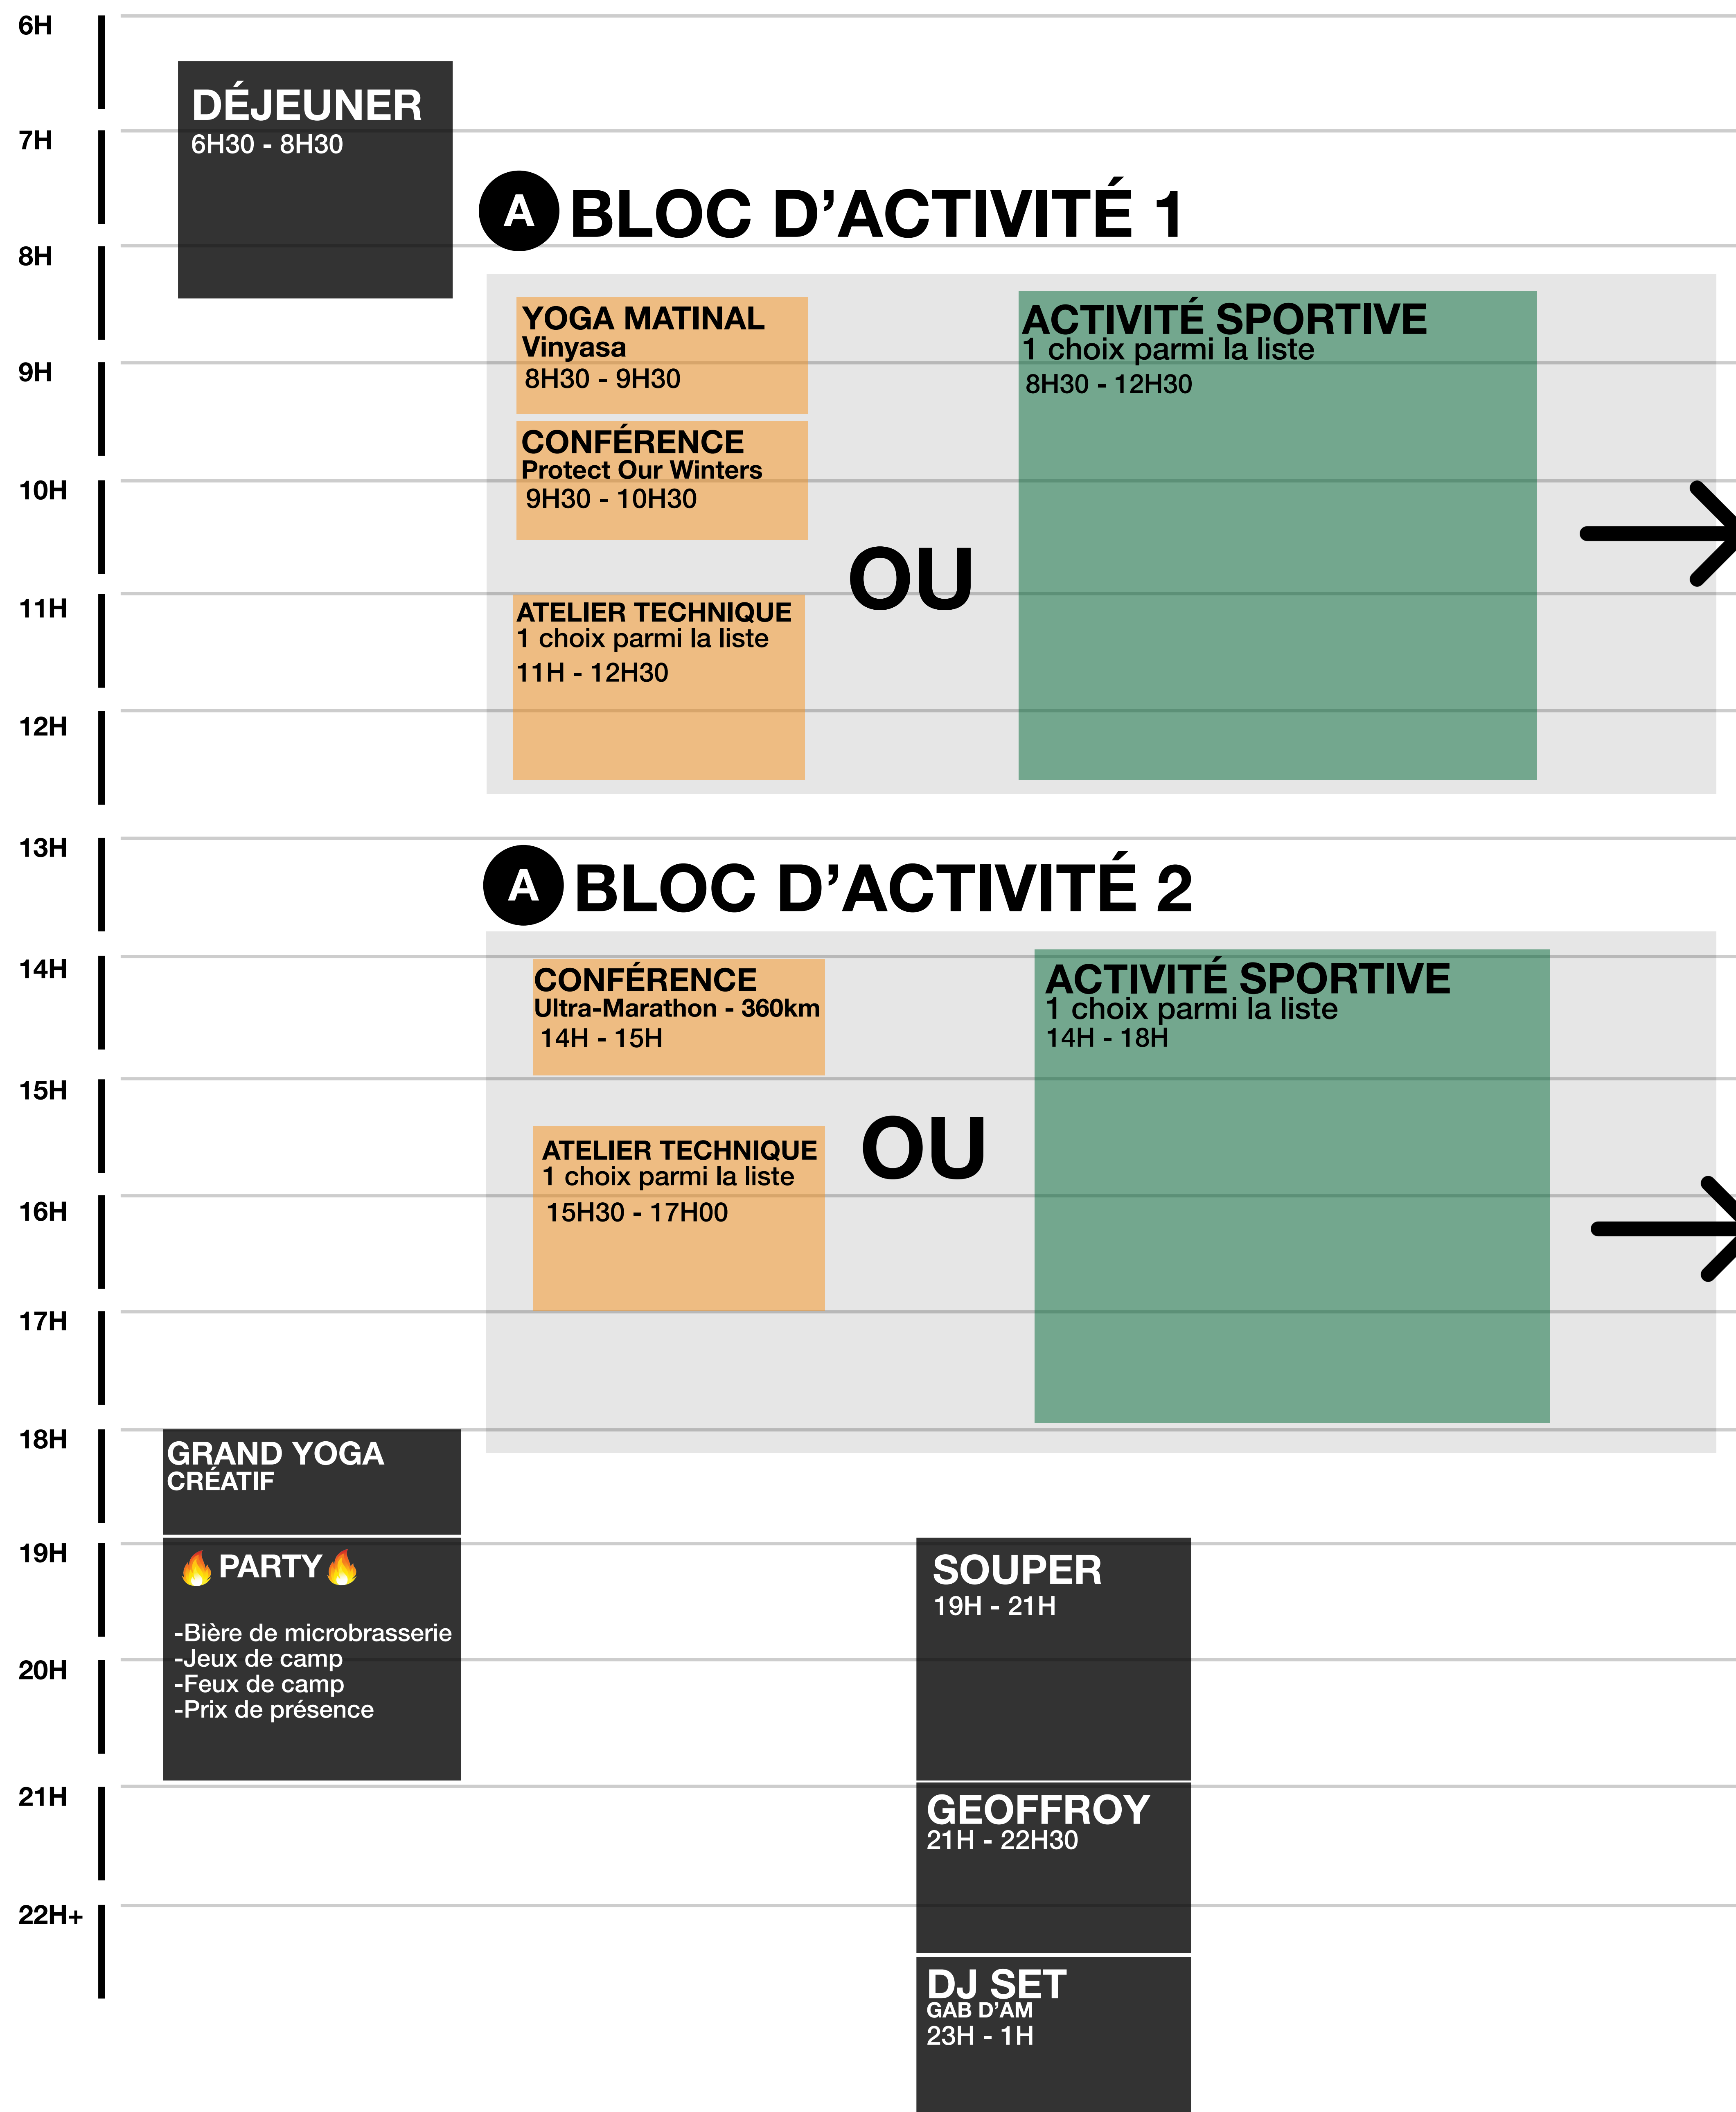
6H

DÉJEUNER
6H30 - 8H30

7H

A BLOC D'ACTIVITÉ 1

8H

YOGA MATINAL
Vinyasa
8H30 - 9H30

ACTIVITÉ SPORTIVE
1 choix parmi la liste
8H30 - 12H30

9H

CONFÉRENCE
Protect Our Winters
9H30 - 10H30

10H

OU

11H

ATELIER TECHNIQUE
1 choix parmi la liste
11H - 12H30

12H

13H

A BLOC D'ACTIVITÉ 2

14H

CONFÉRENCE
Ultra-Marathon - 360km
14H - 15H

ACTIVITÉ SPORTIVE
1 choix parmi la liste
14H - 18H

15H

OU

ATELIER TECHNIQUE
1 choix parmi la liste
15H30 - 17H00

16H

17H

18H

GRAND YOGA
CRÉATIF

19H

🔥PARTY🔥

-Bière de microbrasserie
-Jeux de camp
-Feux de camp
-Prix de présence

SOUPER
19H - 21H

20H

21H

GEOFFROY
21H - 22H30

22H+

DJ SET
GAB D'AM
23H - 1H